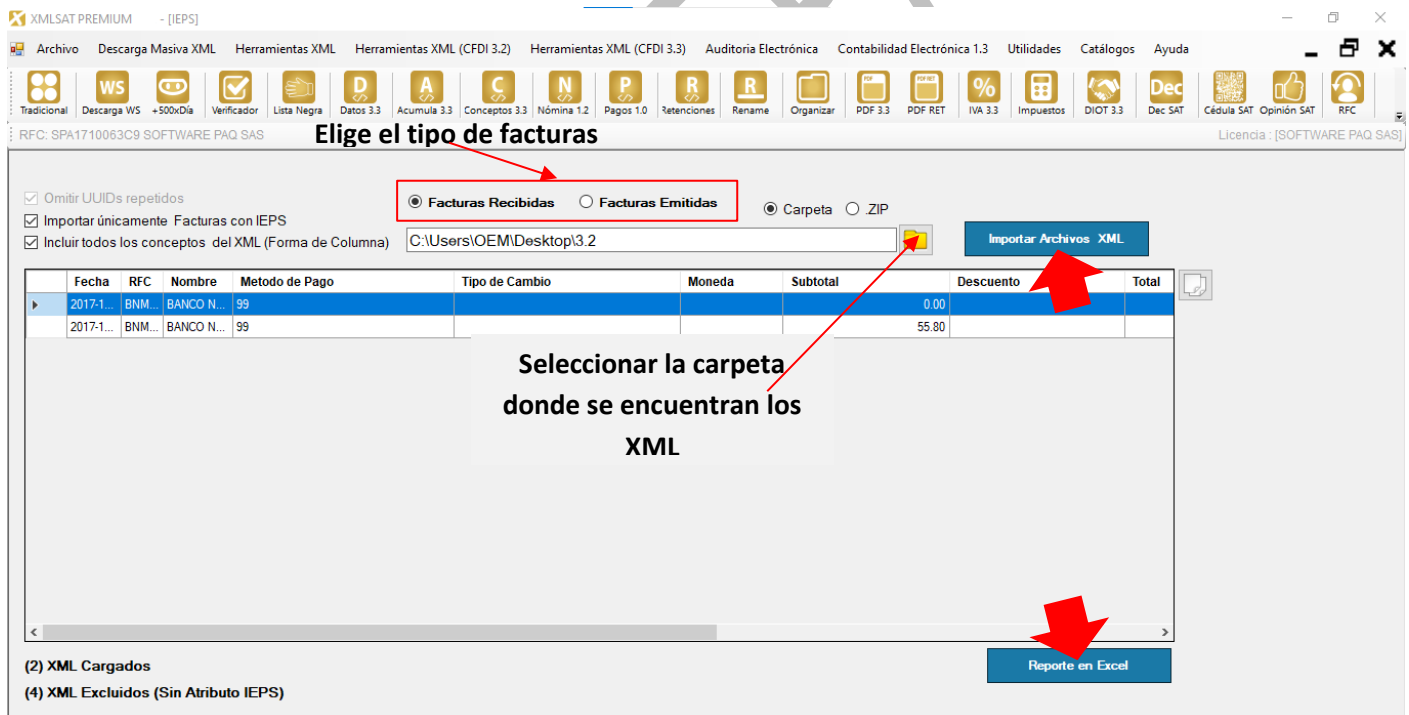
XMLSAT PREMIUM - [IEPS]

Archivo Descarga Masiva XML Herramientas XML Herramientas XML (CFDI 3.2) Herramientas XML (CFDI 3.3) Auditoria Electrónica Contabilidad Electrónica 1.3 Utilidades Catálogos Ayuda

Tradicional WS Descarga WS +500xDía Verificador Lista Negra D Datos 3.3 A Acumula 3.3 C Conceptos 3.3 N Nómina 1.2 P Pagos 1.0 R Retenciones R Rename Organizar PDF 3.3 PDF RET % IVA 3.3 Impuestos DIOT 3.3 Dec Dec SAT Cédula SAT Opinión SAT RFC

RFC: SPA1710063C9 SOFTWARE PAQ SAS

Elige el tipo de facturas

Licencia : [SOFTWARE PAQ SAS]

Omitir UUIDs repetidos
Importar únicamente Facturas con IEPS
Incluir todos los conceptos del XML (Forma de Columna)

Facturas Recibidas Facturas Emitidas

Carpeta .ZIP

C:\Users\OEM\Desktop\3.2

Importar Archivos XML

| | Fecha | RFC | Nombre | Metodo de Pago | Tipo de Cambio | Moneda | Subtotal | Descuento | Total |
|---|---|---|---|---|---|---|---|---|---|
| ▸ | 2017-1... | BNM... | BANCO N... | 99 | | | 0.00 | | |
| | 2017-1... | BNM... | BANCO N... | 99 | | | 55.80 | | |

Seleccionar la carpeta donde se encuentran los XML

(2) XML Cargados
(4) XML Excluidos (Sin Atributo IEPS)

Reporte en Excel